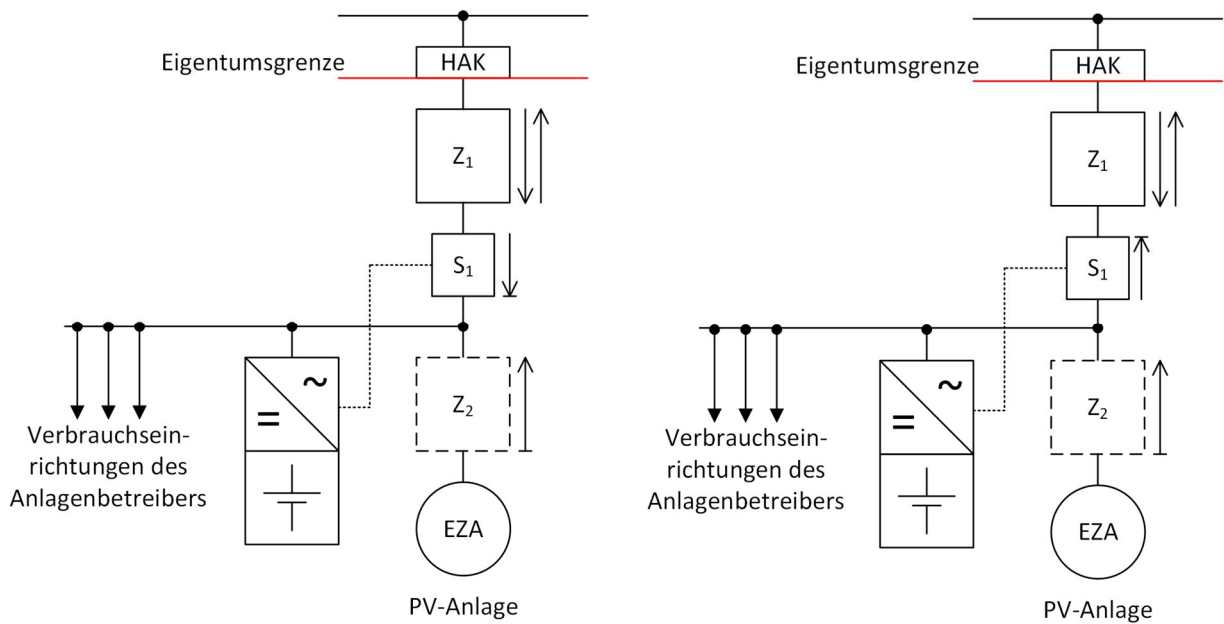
Eigentumsgrenze

HAK

$Z_1$

$S_1$

=

~

$Z_2$

Verbrauchseinrichtungen des Anlagenbetreibers

EZA

PV-Anlage

Eigentumsgrenze

HAK

$Z_1$

$S_1$

=

~

$Z_2$

Verbrauchseinrichtungen des Anlagenbetreibers

EZA

PV-Anlage